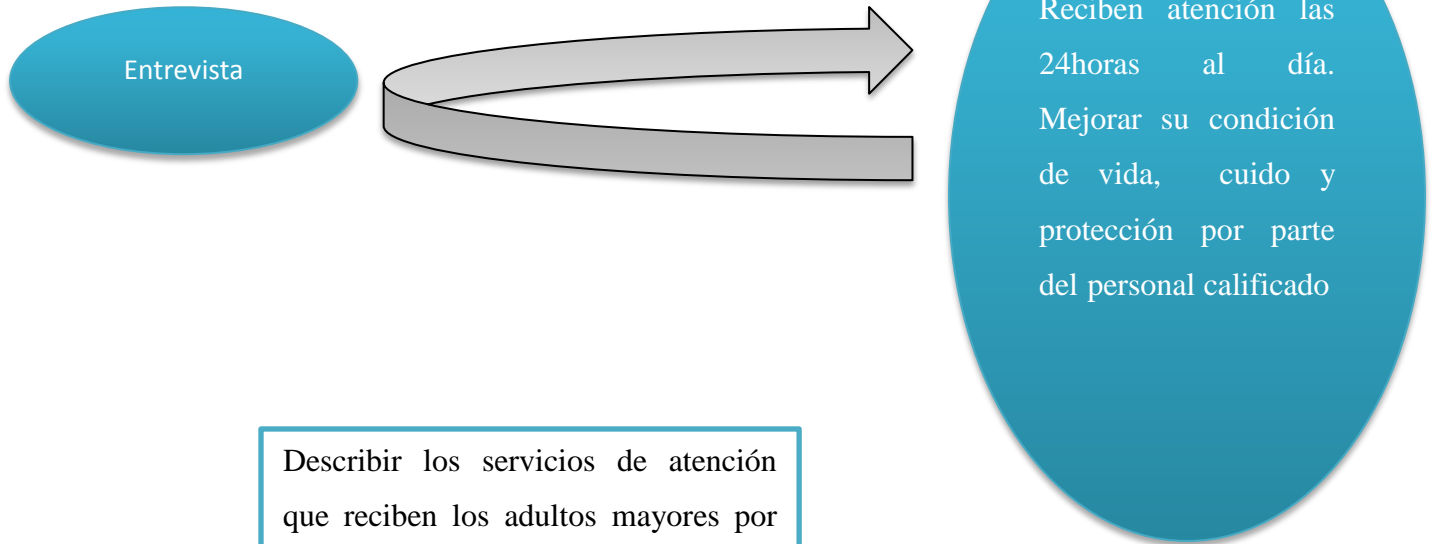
Entrevista

Reciben atención las 24horas al día. Mejorar su condición de vida, cuido y protección por parte del personal calificado

Describir los servicios de atención que reciben los adultos mayores por